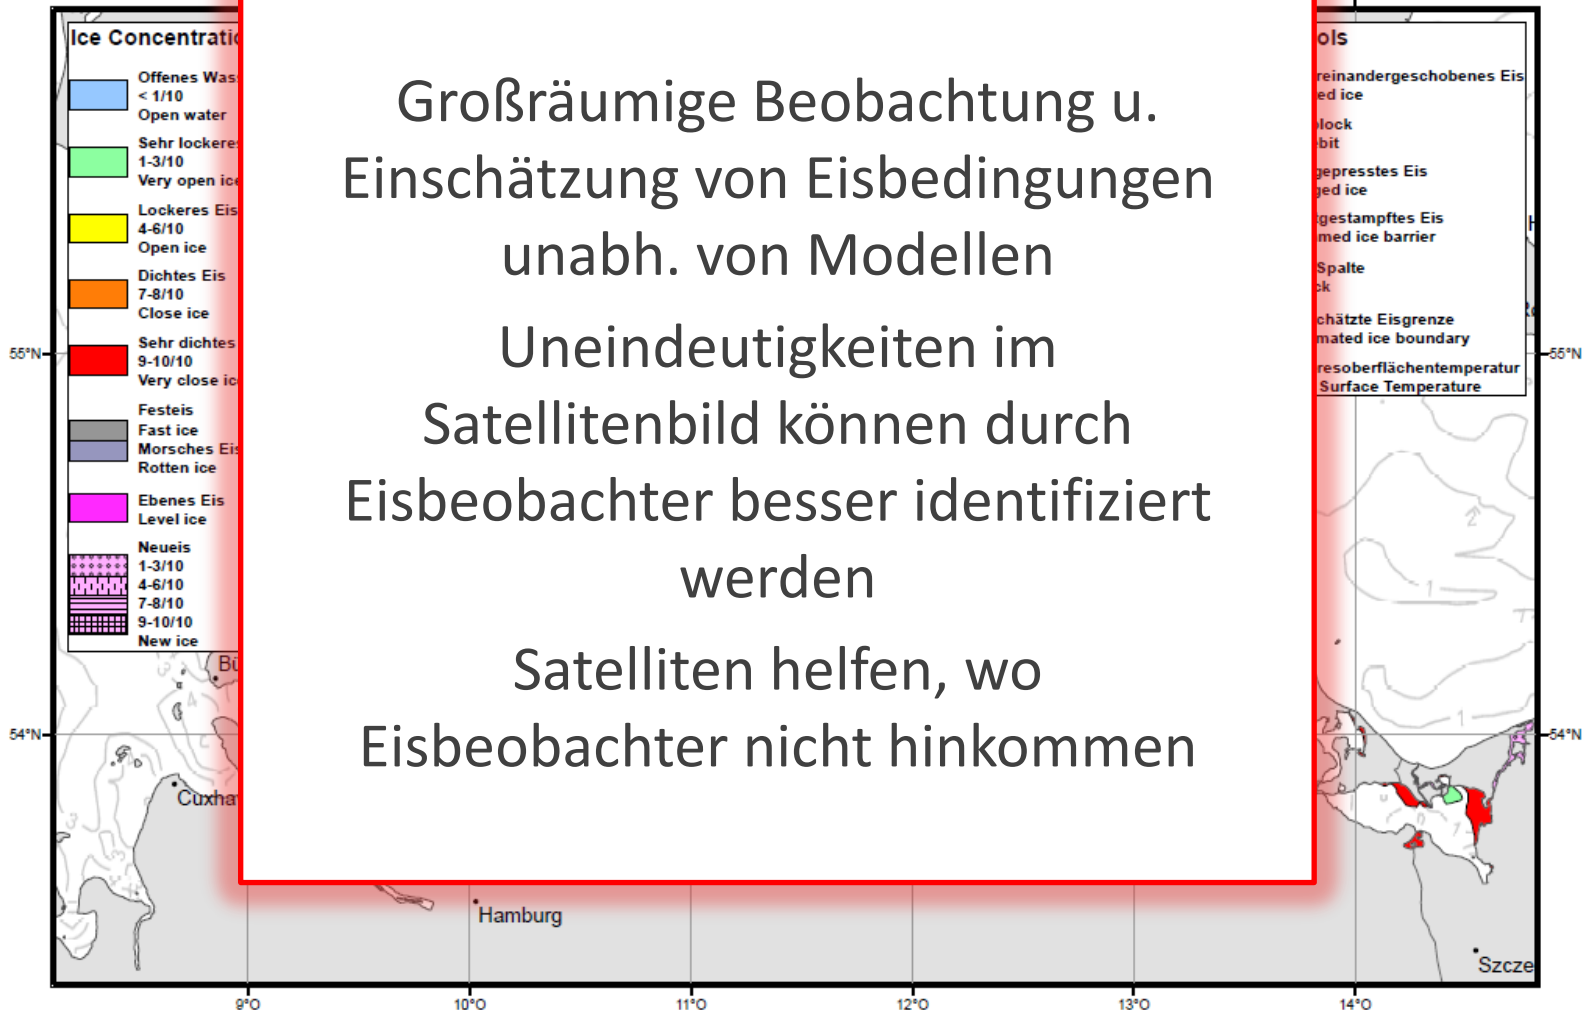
Ice Concentrati

Offenes Was
< 1/10
Open water

Sehr lockere
1-3/10
Very open ic

Lockeres Eis
4-6/10
Open ice

Dichtes Eis
7-8/10
Close ice

Sehr dichtes
9-10/10
Very close ic

Festeis
Fast ice
Morsches Ei
Rotten ice

Ebenes Eis
Level ice

Neueis
1-3/10
4-6/10
7-8/10
9-10/10
New ice

ols

reinandergeschobenes Eis
ed ice

lock
bit

gepresstes Eis
ged ice

gestampftes Eis
med ice barrier

Spalte
k

chätzte Eisgrenze
mated ice boundary

resoberflächentemperatur
Surface Temperature

Großräumige Beobachtung u. Einschätzung von Eisbedingungen unabh. von Modellen

Uneindeutigkeiten im Satellitenbild können durch Eisbeobachter besser identifiziert werden

Satelliten helfen, wo Eisbeobachter nicht hinkommen

55°N
55°N
54°N
54°N
Bü
Cuxha
Hamburg
Szcze
9°O
10°O
11°O
12°O
13°O
14°O